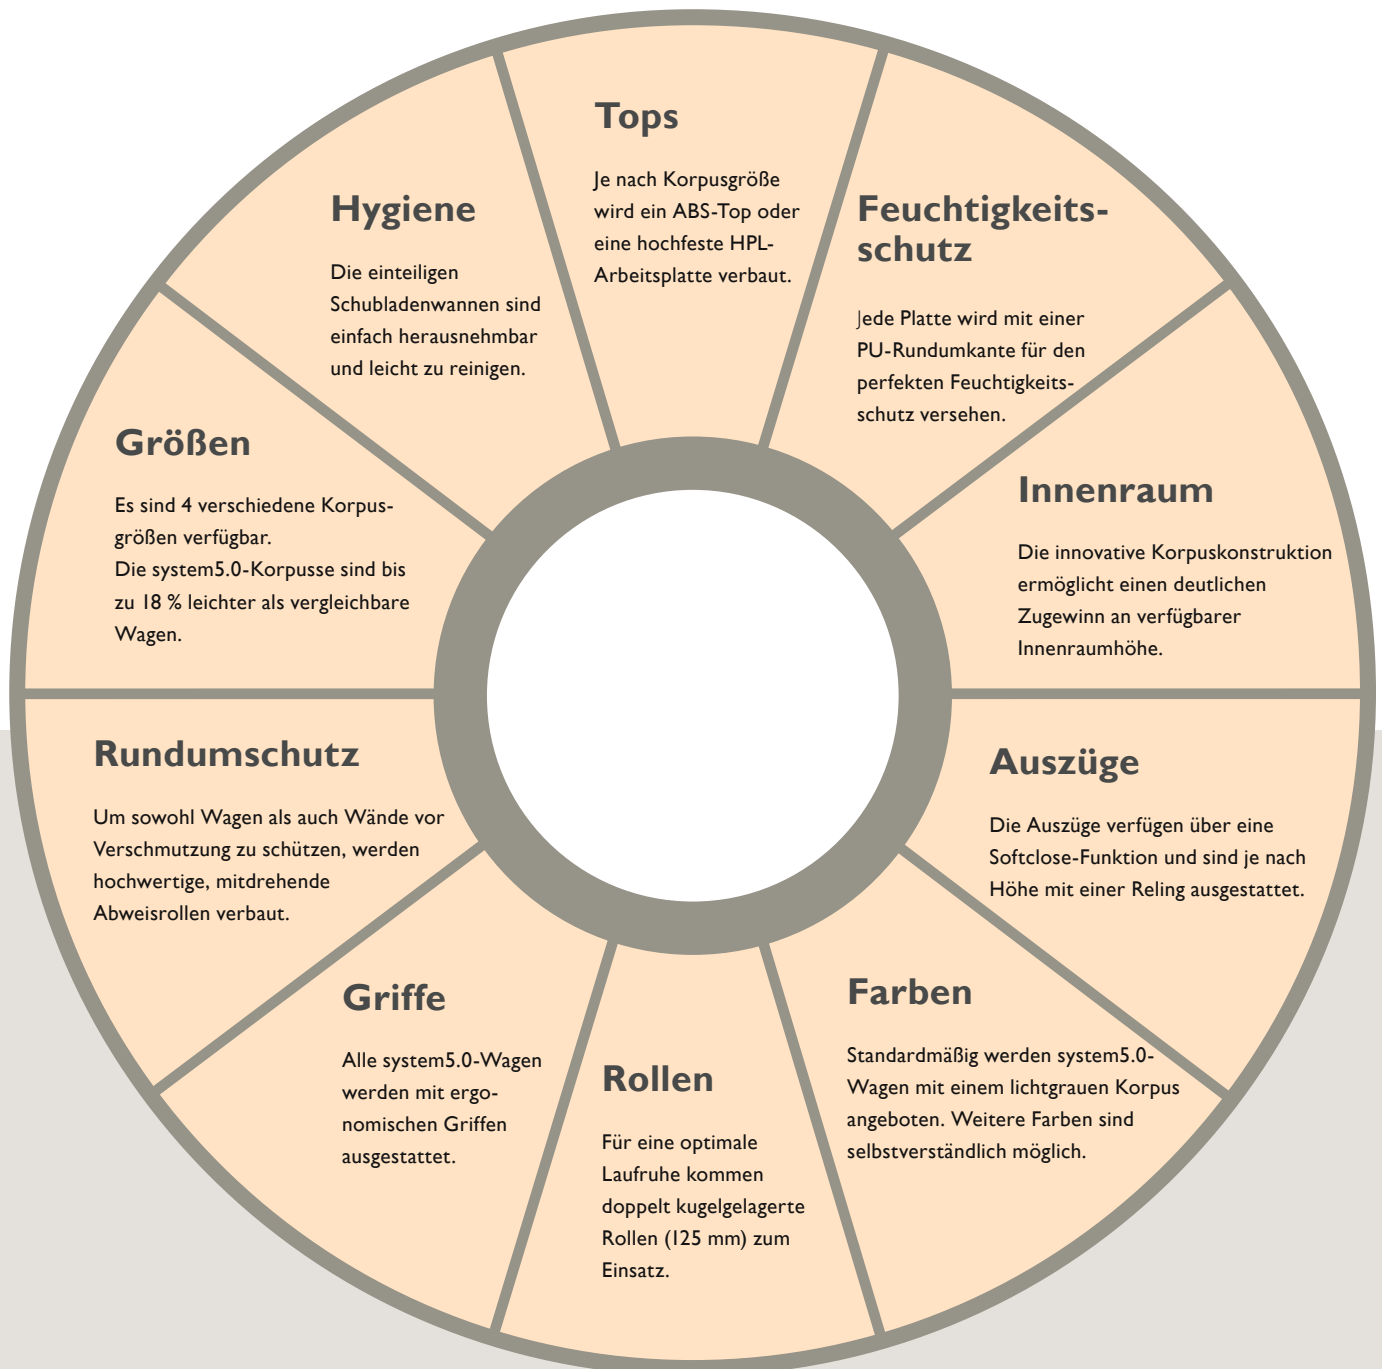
Tops

Je nach Korpusgröße wird ein ABS-Top oder eine hochfeste HPL-Arbeitsplatte verbaut.

Feuchtigkeitsschutz

Jede Platte wird mit einer PU-Rundumkante für den perfekten Feuchtigkeitsschutz versehen.

Innenraum

Die innovative Korpuskonstruktion ermöglicht einen deutlichen Zugewinn an verfügbarer Innenraumhöhe.

Auszüge

Die Auszüge verfügen über eine Softclose-Funktion und sind je nach Höhe mit einer Reling ausgestattet.

Farben

Standardmäßig werden system5.0-Wagen mit einem lichtgrauen Korpus angeboten. Weitere Farben sind selbstverständlich möglich.

Rollen

Für eine optimale Laufruhe kommen doppelt kugelgelagerte Rollen (125 mm) zum Einsatz.

Griffe

Alle system5.0-Wagen werden mit ergonomischen Griffen ausgestattet.

Rundumschutz

Um sowohl Wagen als auch Wände vor Verschmutzung zu schützen, werden hochwertige, mitdrehende Abweisrollen verbaut.

Größen

Es sind 4 verschiedene Korpusgrößen verfügbar.
Die system5.0-Korpusse sind bis zu 18 % leichter als vergleichbare Wagen.

Hygiene

Die einteiligen Schubladenwannen sind einfach herausnehmbar und leicht zu reinigen.